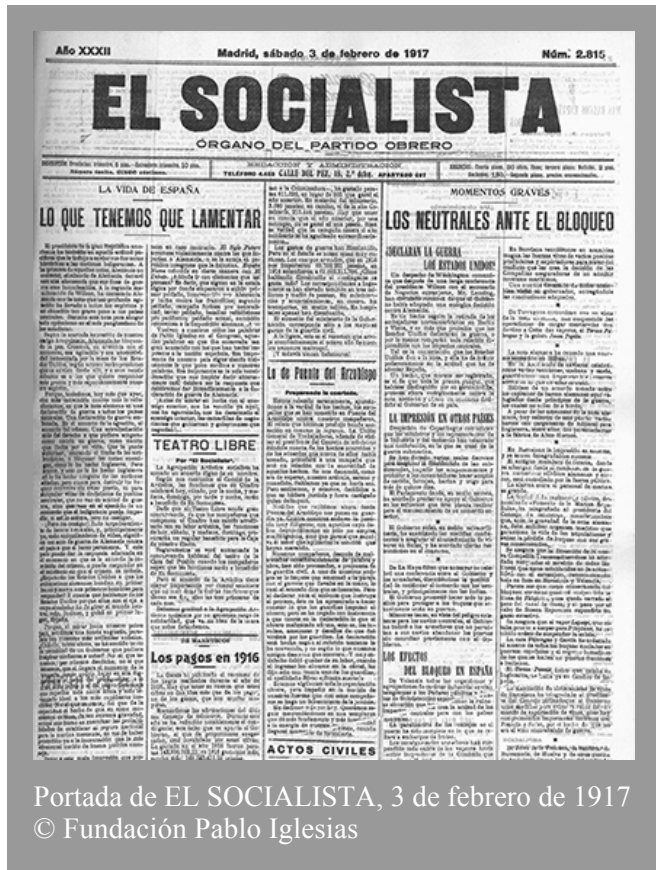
Año XXXII

Madrid, sábado 3 de febrero de 1917

Núm. 2.815

EL SOCIALISTA

ÓRGANO DEL PARTIDO OBRERO

REDACCIÓN Y ADMINISTRACIÓN
TELÉFONO 4.483 CALLE DEL PEZ, 18, 2.º dcha. APARTADO 357

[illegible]

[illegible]

LA VIDA DE ESPAÑA

LO QUE TENEMOS QUE LAMENTAR

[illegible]

TEATRO LIBRE

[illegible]

Los pagos en 1916

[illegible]

Lo de Puente del Arzobispo

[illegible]

ACTOS CIVILES

MOMENTOS GRAVES

LOS NEUTRALES ANTE EL BLOQUEO

¿DECLARAN LA GUERRA LOS ESTADOS UNIDOS?

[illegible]

LA IMPRESIÓN EN OTROS PAÍSES

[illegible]

LOS EFECTOS DEL BLOQUEO EN ESPAÑA

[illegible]

Portada de EL SOCIALISTA, 3 de febrero de 1917
© Fundación Pablo Iglesias